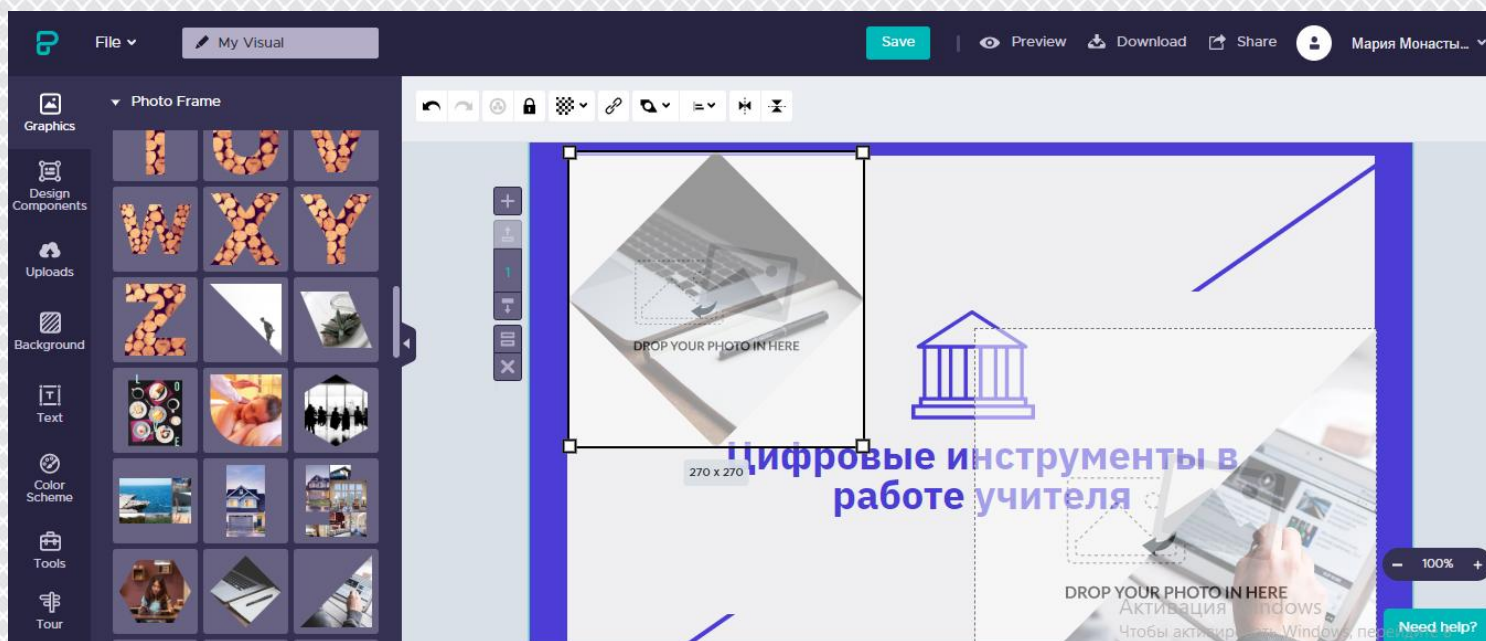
File
My Visual
Save
Preview
Download
Share
Мария Монасты...

Graphics
Design Components
Uploads
Background
Text
Color Scheme
Tools
Tour

Photo Frame

1

DROP YOUR PHOTO IN HERE
270 x 270

Цифровые инструменты в работе учителя

DROP YOUR PHOTO IN HERE

Активация Windows
Чтобы активир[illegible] Windows, пе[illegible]

100%
Need help?